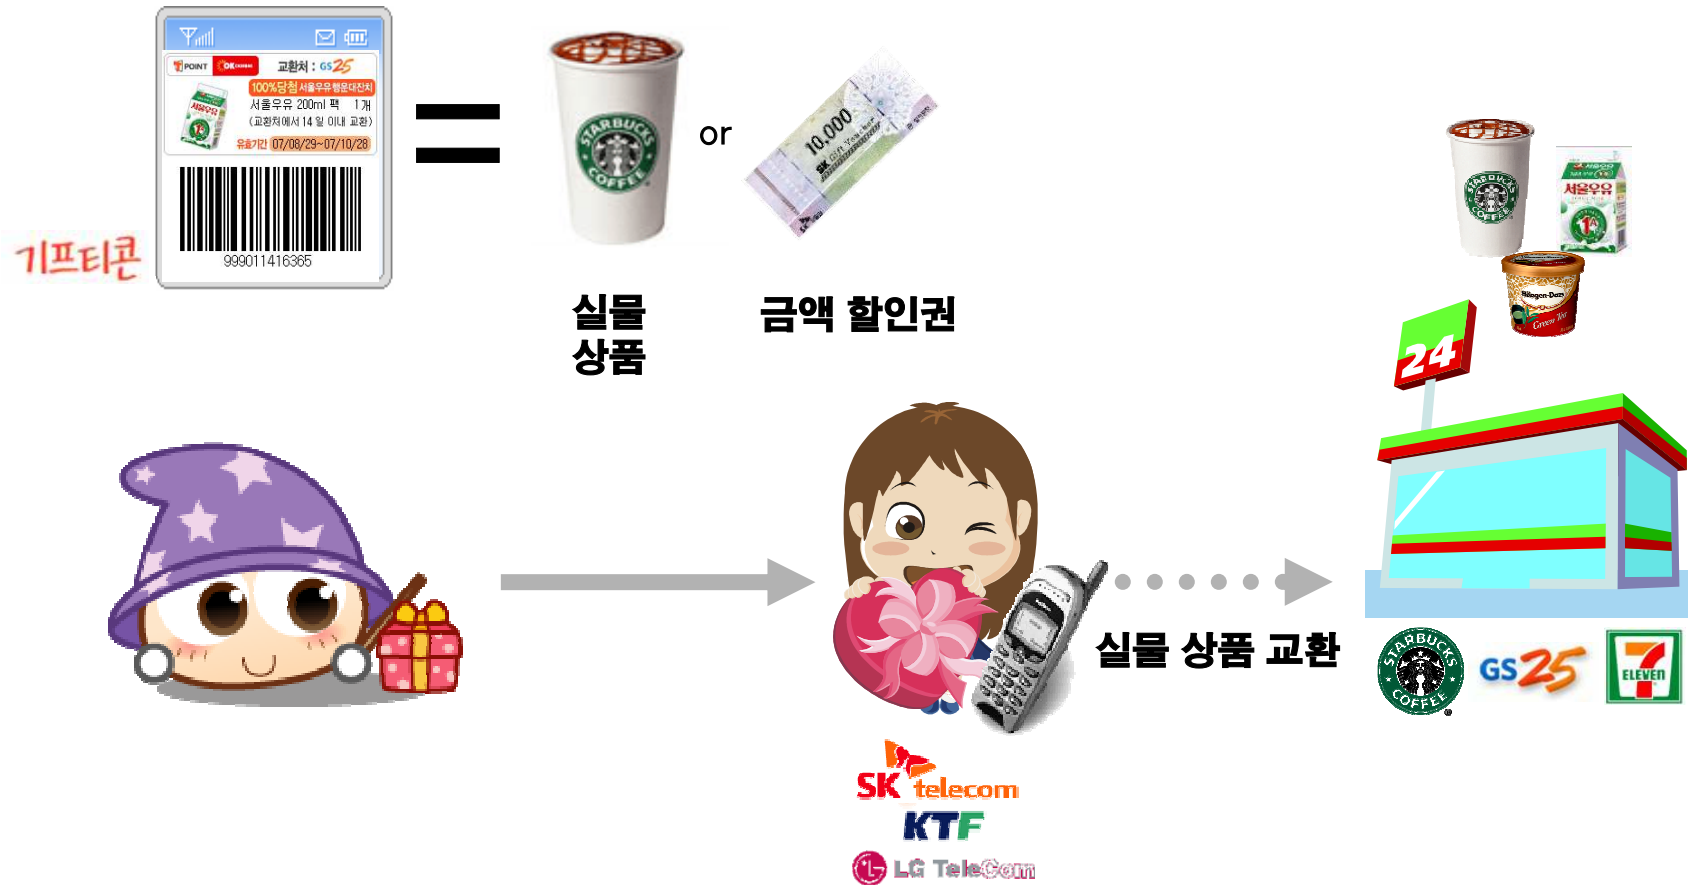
T POINT OK cashbag 교환처 : GS25
100%당첨 서울우유행운대잔치
서울우유 200ml 팩 1개
(교환처에서 14 일 이내 교환)
유효기간 07/08/29~07/10/28
999011416365

기프티콘

=

STARBUCKS COFFEE

or

10,000 SK Gift Voucher

실물 상품

금액 할인권

서울우유

Häagen-Dazs Green Tea

24

실물 상품 교환

STARBUCKS COFFEE

GS25

7 ELEVEN

SK telecom

KTF

LG TeleCom